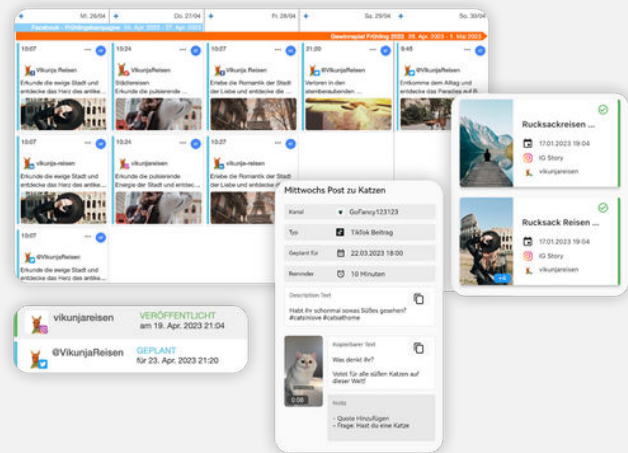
Mi. 26/04
Do. 27/04
Fr. 28/04
Sa. 29/04
So. 30/04

Facebook - Frühlingskampagne 26. Apr. 2023 - 27. Apr. 2023
Gewinnspiel Frühling 2023 28. Apr. 2023 - 1. Mai 2023

10:07
Vikunja Reisen
Erkunde die ewige Stadt und entdecke das Herz des antike...

10:24
Vikunja Reisen
Städtereisen
Erkunde die pulsierende...

10:07
Vikunja Reisen
Erlebe die Romantik der Stadt der Liebe und entdecke die...

21:20
@VikunjaReisen
Verloren in den atemberaubenden...

9:45
Vikunja Reisen
Entkomme dem Alltag und entdecke das Paradies auf E...

10:07
vikunja-reisen
Erkunde die ewige Stadt und entdecke das Herz des antike...

10:24
vikunjareisen
Erkunde die pulsierende Energie der Stadt und entdec...

10:07
vikunja-reisen
Erlebe die Romantik der Stadt der Liebe und entdecke die...

10:07
@VikunjaReisen
Erkunde die ewige Stadt und entdecke das Herz des antike...

Rucksackreisen ...
17.01.2023 19:04
IG Story
vikunjareisen

Rucksack Reisen ...
17.01.2023 19:04
IG Story
vikunjareisen

Mittwochs Post zu Katzen
Kanal GoFancy123123
Typ TikTok Beitrag
Geplant für 22.03.2023 19:04
Reminder 10 Minuten
Description Text
Habt ihr schonmal sowas Süßes gesehen? #catsinlove #catsathome
Kopierbarer Text
Was denkt ihr?
Votet für alle süßen Katzen auf dieser Welt!
0:08
Notiz
- Quote Hinzufügen
- Frage: Hast du eine Katze

vikunjareisen VERÖFFENTLICHT am 19. Apr. 2023 21:04
@VikunjaReisen GEPLANT für 23. Apr. 2023 21:20